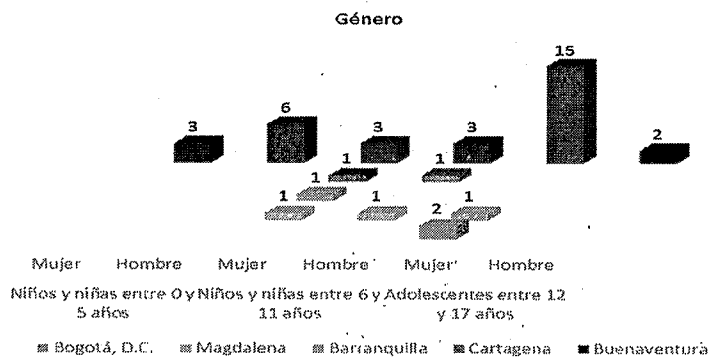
Género

3
6
15
2
1
3
1
3
1
1
1
2
1

Mujer Hombre Mujer Hombre Mujer Hombre

Niños y niñas entre 0 y 5 años
Niños y niñas entre 6 y 11 años
Adolescentes entre 12 y 17 años

Bogotá, D.C. Magdalena Barranquilla Cartagena Buenaventura